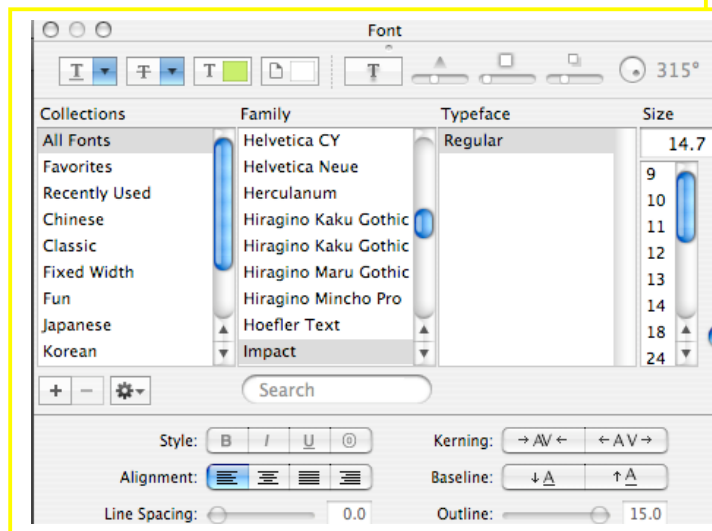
Font

T T T

315°

Collections
All Fonts
Favorites
Recently Used
Chinese
Classic
Fixed Width
Fun
Japanese
Korean

Family
Helvetica CY
Helvetica Neue
Herculanum
Hiragino Kaku Gothic
Hiragino Kaku Gothic
Hiragino Maru Gothic
Hiragino Mincho Pro
Hoefler Text
Impact

Typeface
Regular

Size
14.7
9
10
11
12
13
14
18
24

+ −

Search

Style: B I U

Kerning: →AV← ←AV→

Alignment:

Baseline: ↓A ↑A

Line Spacing: 0.0

Outline: 15.0